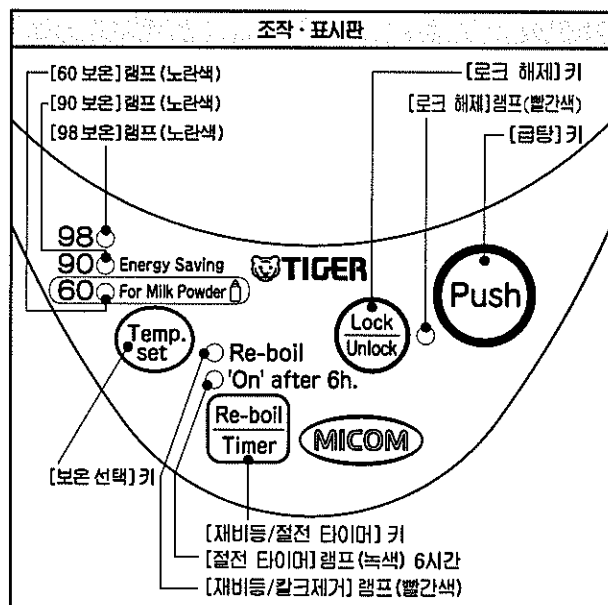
조작 · 표시판

[60 보온] 램프 (노란색)
[90 보온] 램프 (노란색)
[98 보온] 램프 (노란색)

[로크 해제] 키
[로크 해제] 램프(빨간색)
[급탕] 키

98
90 Energy Saving
60 For Milk Powder

TIGER

Temp. set

Lock
Unlock

Push

Re-boil
'On' after 6h.

Re-boil
Timer

MICOM

[보온 선택] 키

[재비등/절전 타이머] 키
[절전 타이머] 램프 (녹색) 6시간
[재비등/칼크제거] 램프 (빨간색)